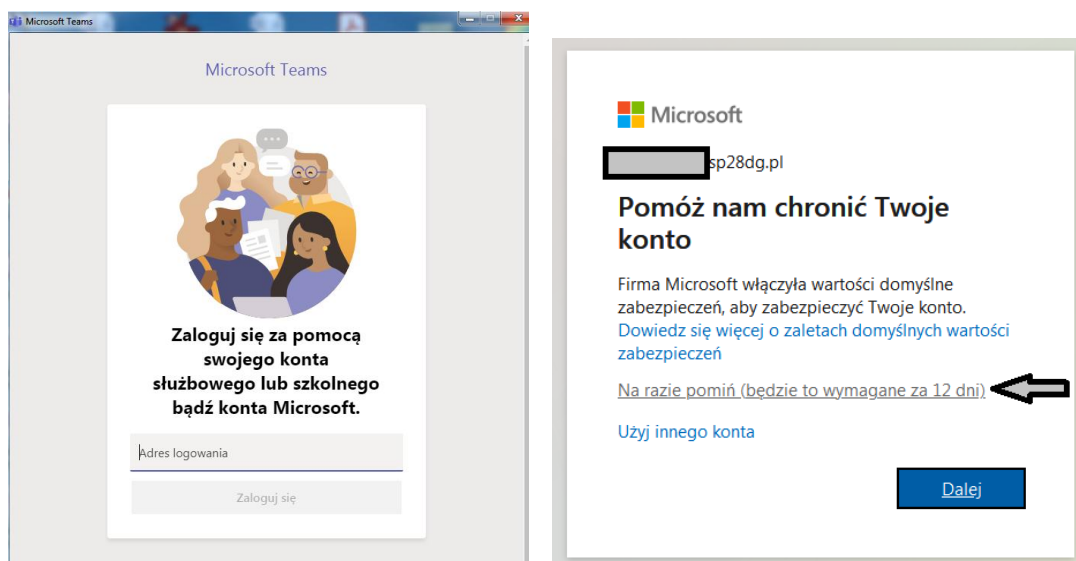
Microsoft Teams

Microsoft Teams

Zaloguj się za pomocą swojego konta służbowego lub szkolnego bądź konta Microsoft.

Adres logowania

Zaloguj się

Microsoft

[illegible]sp28dg.pl

Pomóż nam chronić Twoje konto

Firma Microsoft włączyła wartości domyślne zabezpieczeń, aby zabezpieczyć Twoje konto.
Dowiedz się więcej o zaletach domyślnych wartości zabezpieczeń

Na razie pomiń (będzie to wymagane za 12 dni)

Użyj innego konta

Dalej